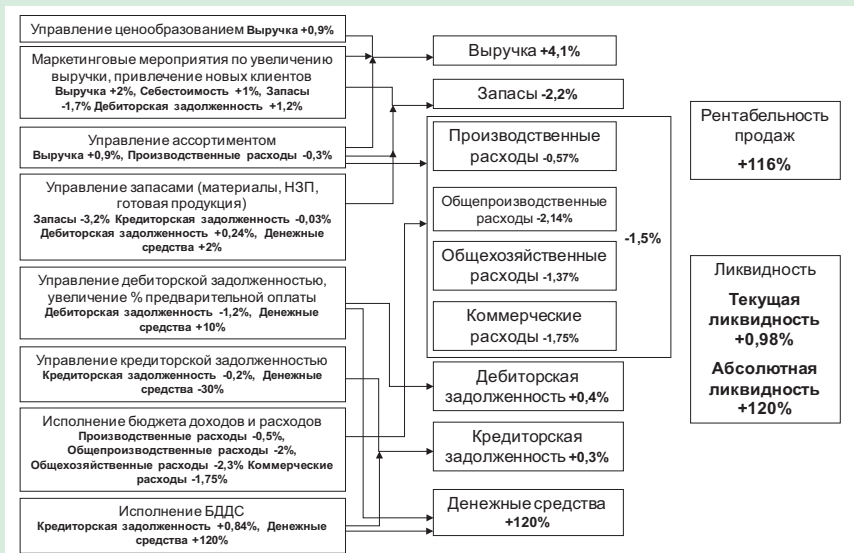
Управление ценообразованием **Выручка +0,9%**

Маркетинговые мероприятия по увеличению выручки, привлечение новых клиентов
**Выручка +2%, Себестоимость +1%, Запасы -1,7% Дебиторская задолженность +1,2%**

Управление ассортиментом
**Выручка +0,9%, Производственные расходы -0,3%**

Управление запасами (материалы, НЗП, готовая продукция)
**Запасы -3,2% Кредиторская задолженность -0,03% Дебиторская задолженность +0,24%, Денежные средства +2%**

Управление дебиторской задолженностью, увеличение % предварительной оплаты
**Дебиторская задолженность -1,2%, Денежные средства +10%**

Управление кредиторской задолженностью
**Кредиторская задолженность -0,2%, Денежные средства -30%**

Исполнение бюджета доходов и расходов
**Производственные расходы -0,5%, Общепроизводственные расходы -2%, Общехозяйственные расходы -2,3% Коммерческие расходы -1,75%**

Исполнение БДДС
**Кредиторская задолженность +0,84%, Денежные средства +120%**

Выручка **+4,1%**

Запасы **-2,2%**

Производственные расходы **-0,57%**

Общепроизводственные расходы **-2,14%**

Общехозяйственные расходы **-1,37%**

Коммерческие расходы **-1,75%**

**-1,5%**

Дебиторская задолженность **+0,4%**

Кредиторская задолженность **+0,3%**

Денежные средства **+120%**

Рентабельность продаж
**+116%**

Ликвидность
**Текущая ликвидность +0,98%**
**Абсолютная ликвидность +120%**